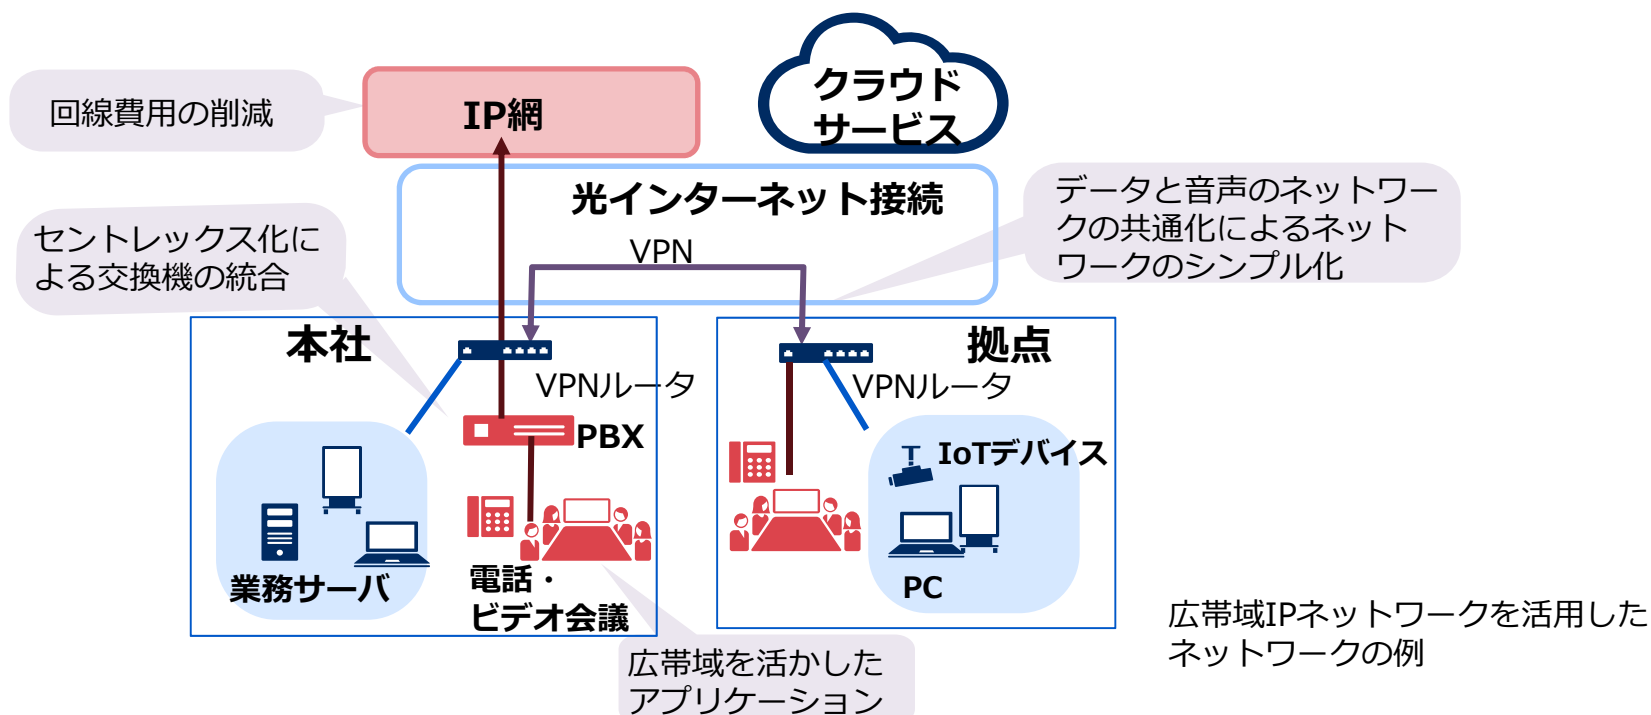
回線費用の削減

IP網

クラウドサービス

光インターネット接続

VPN

データと音声のネットワークの共通化によるネットワークのシンプル化

セントレックス化による交換機の統合

本社

VPNルータ

PBX

業務サーバ

電話・ビデオ会議

拠点

VPNルータ

IoTデバイス

PC

広帯域を活かしたアプリケーション

広帯域IPネットワークを活用したネットワークの例